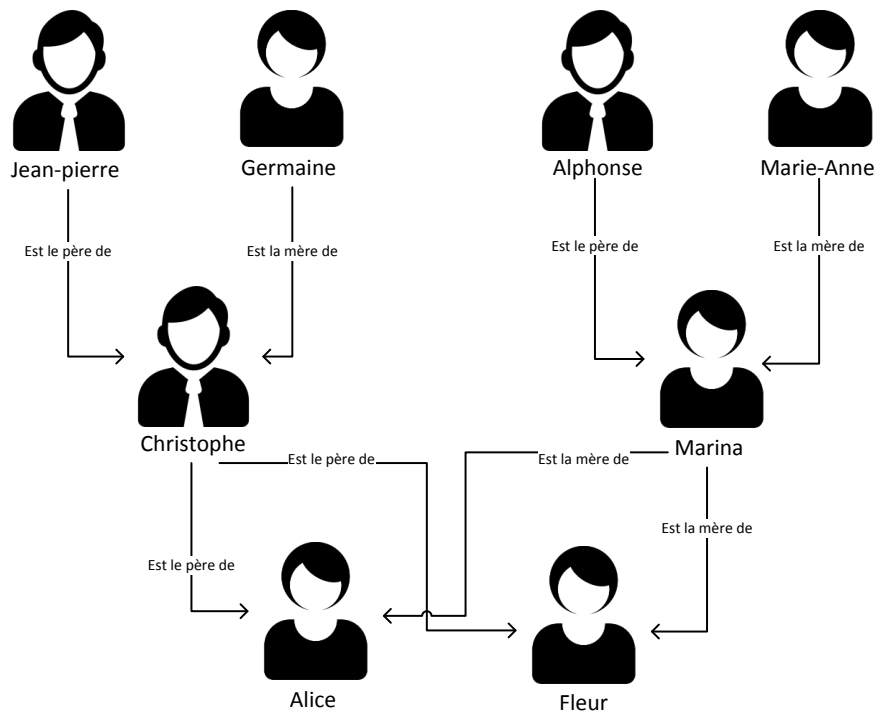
Jean-pierre

Germaine

Alphonse

Marie-Anne

Est le père de

Est la mère de

Est le père de

Est la mère de

Christophe

Marina

Est le père de

Est la mère de

Est la mère de

Est le père de

Alice

Fleur